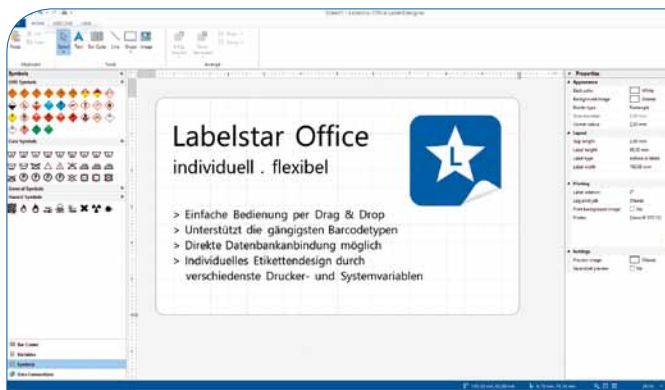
Labelstar Office

individuell . flexibel

> Einfache Bedienung per Drag & Drop
> Unterstützt die gängigsten Barcodetypen
> Direkte Datenbankanbindung möglich
> Individuelles Etikettendesign durch verschiedenste Drucker- und Systemvariablen

L

Symbols

GHS Symbols

Care Symbols

General Symbols

Hazard Symbols

Bar Codes

Variables

Symbols

Data Connections

Properties

Appearance

Layout

Printing

Settings